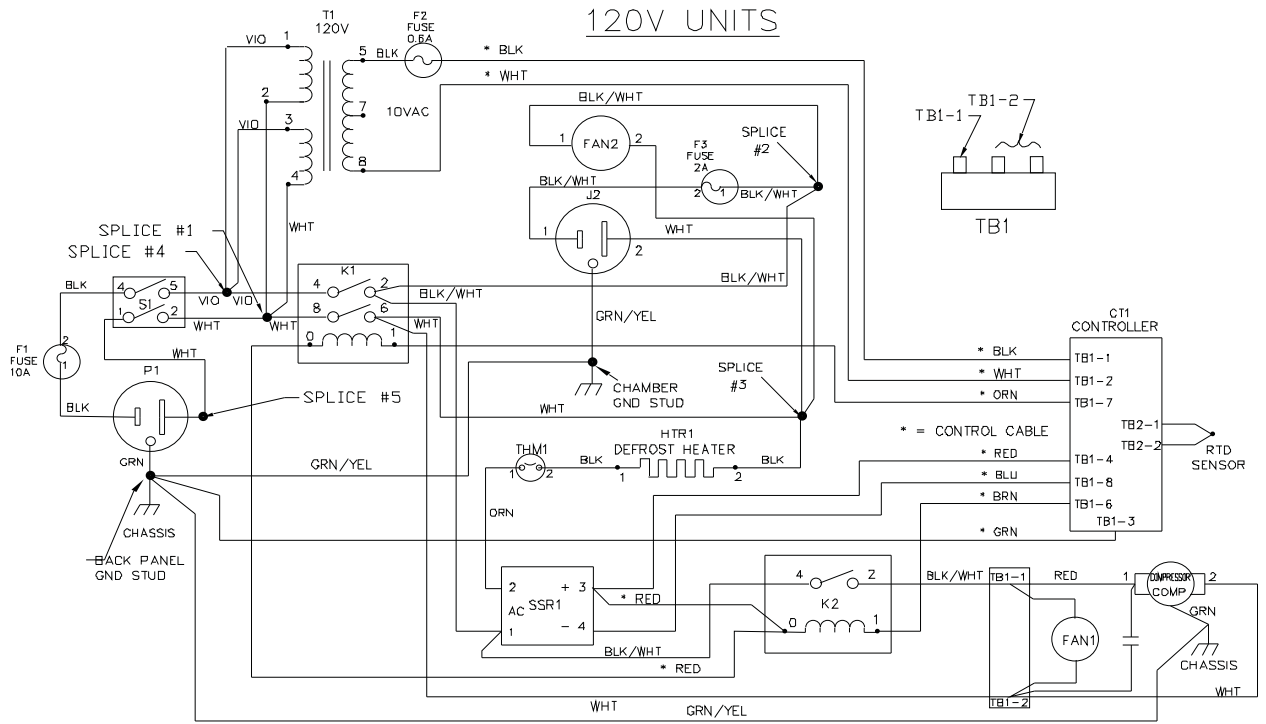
120V UNITS

T1
120V
VIO 1
2
VIO 3
4
WHT
5 BLK
7
10VAC
8
F2
FUSE
0.6A
* BLK
* WHT

BLK/WHT
1 FAN2 2
F3
FUSE
2A
2 1 BLK/WHT
SPLICE
#2
BLK/WHT
J2
1 2
WHT
BLK/WHT
GRN/YEL

TB1-1
TB1-2
TB1

SPLICE #1
SPLICE #4
BLK
4 5
S1
1 2
VIO VIO
WHT
WHT
F1
FUSE
10A
2
1
WHT
P1
BLK
GRN
SPLICE #5
CHASSIS
BACK PANEL
GND STUD

K1
4 2
8 6
0 1
BLK/WHT
WHT
CHAMBER
GND STUD
WHT
SPLICE
#3
GRN/YEL

CT1
CONTROLLER
* BLK TB1-1
* WHT TB1-2
* ORN TB1-7
TB2-1
TB2-2
RTD
SENSOR
* = CONTROL CABLE
* RED TB1-4
* BLU TB1-8
* BRN TB1-6
TB1-3
* GRN

THM1
1 2
BLK
HTR1
DEFROST HEATER
1 2
BLK
ORN

SSR1
2 + 3
AC
1 - 4
* RED
BLK/WHT
* RED

K2
4 2
0 1
BLK/WHT
TB1-1
TB1-2
RED
FAN1
1 COMPRESSOR 2
COMP
GRN
CHASSIS
WHT
WHT
GRN/YEL